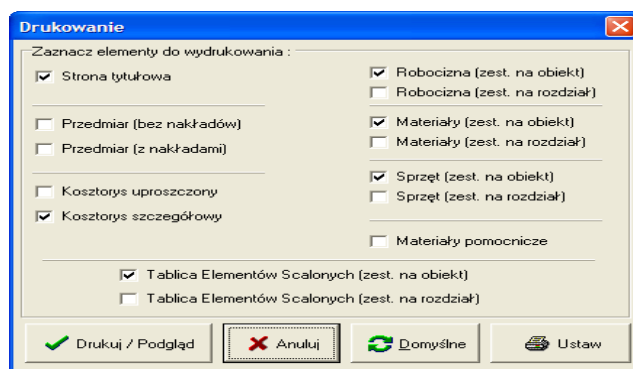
Drukowanie

Zaznacz elementy do wydrukowania :

Strona tytułowa

Przedmiar (bez nakładów)
Przedmiar (z nakładami)

Kosztorys uproszczony
Kosztorys szczegółowy

Robocizna (zest. na obiekt)
Robocizna (zest. na rozdział)

Materiały (zest. na obiekt)
Materiały (zest. na rozdział)

Sprzęt (zest. na obiekt)
Sprzęt (zest. na rozdział)

Materiały pomocnicze

Tablica Elementów Scalonych (zest. na obiekt)
Tablica Elementów Scalonych (zest. na rozdział)

Drukuj / Podgląd
Anuluj
Domyślne
Ustaw